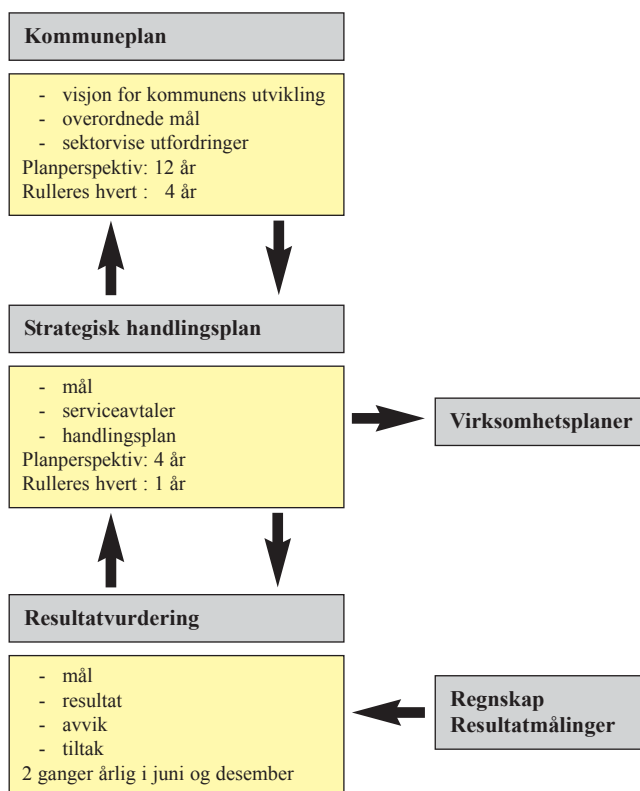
Kommuneplan

- visjon for kommunens utvikling
- overordnede mål
- sektorvise utfordringer
Planperspektiv: 12 år
Rulleres hvert : 4 år

Strategisk handlingsplan

- mål
- serviceavtaler
- handlingsplan
Planperspektiv: 4 år
Rulleres hvert : 1 år

Virksomhetsplaner

Resultatvurdering

- mål
- resultat
- avvik
- tiltak
2 ganger årlig i juni og desember

Regnskap
Resultatmålinger